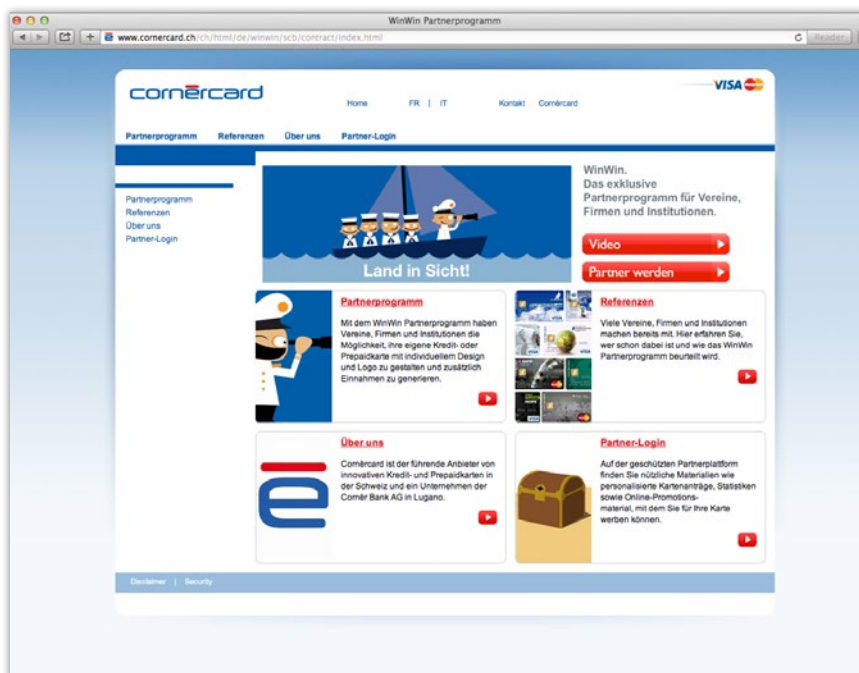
WinWin Partnerprogramm

www.cornercard.ch/ch/html/de/winwin/scb/contract/index.html

Reader

cornèrcard

Home FR | IT Kontakt Cornèrcard

VISA

Partnerprogramm Referenzen Über uns Partner-Login

Partnerprogramm
Referenzen
Über uns
Partner-Login

Land in Sicht!

WinWin.
Das exklusive Partnerprogramm für Vereine, Firmen und Institutionen.

Video

Partner werden

Partnerprogramm

Mit dem WinWin Partnerprogramm haben Vereine, Firmen und Institutionen die Möglichkeit, ihre eigene Kredit- oder Prepaidkarte mit individuellem Design und Logo zu gestalten und zusätzlich Einnahmen zu generieren.

Referenzen

Viele Vereine, Firmen und Institutionen machen bereits mit. Hier erfahren Sie, wer schon dabei ist und wie das WinWin Partnerprogramm beurteilt wird.

Über uns

Cornèrcard ist der führende Anbieter von innovativen Kredit- und Prepaidkarten in der Schweiz und ein Unternehmen der Cornèr Bank AG in Lugano.

Partner-Login

Auf der geschützten Partnerplattform finden Sie nützliche Materialien wie personalisierte Kartenanträge, Statistiken sowie Online-Promotions-material, mit dem Sie für Ihre Karte werben können.

Disclaimer | Security